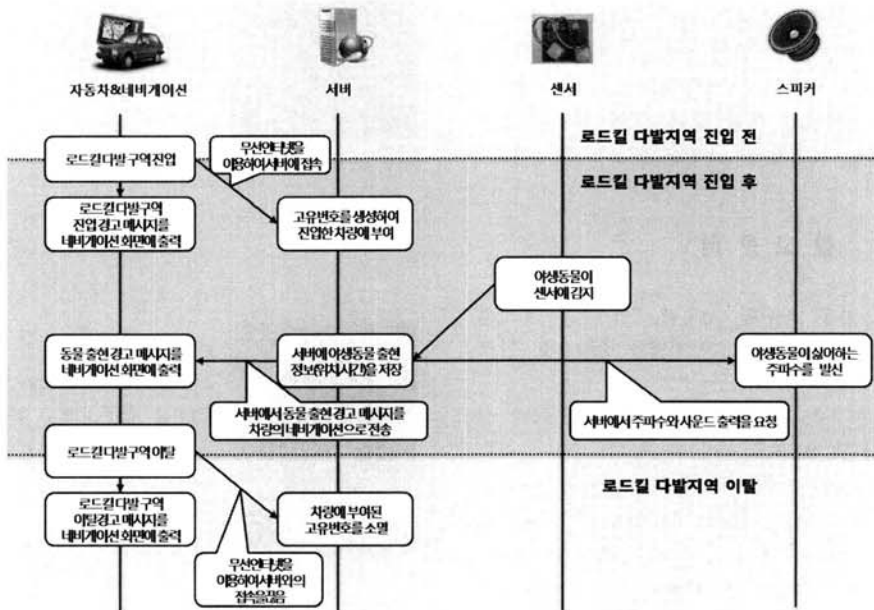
자동차&네비게이션

서버

센서

스피커

로드킬 다발지역 진입 전

로드킬다발구역진입

무선인터넷을 이용하여 서버에 접속

로드킬 다발지역 진입 후

로드킬다발구역 진입경고 메시지를 네비게이션 화면에 출력

고유번호를 생성하여 진입한 차량에 부여

야생동물이 센서에 감지

동물 출현 경고 메시지를 네비게이션 화면에 출력

서버에 야생동물 출현 정보(위치,시간)를 저장

야생동물이 싫어하는 주파수를 발신

서버에서 동물 출현 경고 메시지를 차량의 네비게이션으로 전송

서버에서 주파수와 사운드 출력을 요청

로드킬다발구역 이탈

로드킬 다발지역 이탈

로드킬다발구역 이탈경고 메시지를 네비게이션 화면에 출력

차량에 부여된 고유번호를 소멸

무선인터넷을 이용하여 서버와의 접속을 끊음